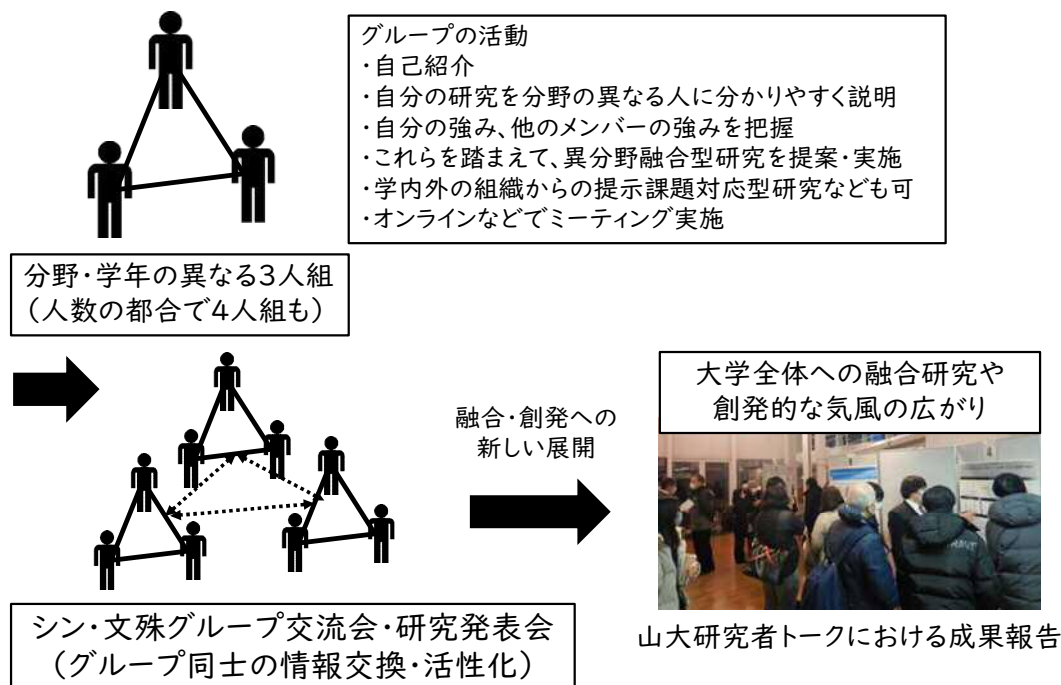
グループの活動
・自己紹介
・自分の研究を分野の異なる人に分かりやすく説明
・自分の強み、他のメンバーの強みを把握
・これらを踏まえて、異分野融合型研究を提案・実施
・学内外の組織からの提示課題対応型研究なども可
・オンラインなどでミーティング実施

分野・学年の異なる3人組
（人数の都合で4人組も）

融合・創発への
新しい展開

大学全体への融合研究や
創発的な気風の広がり

シン・文殊グループ交流会・研究発表会
（グループ同士の情報交換・活性化）

山大研究者トークにおける成果報告